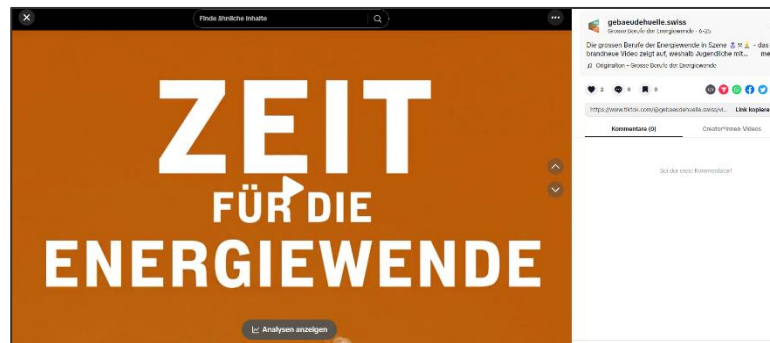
Finde ähnliche Inhalte

ZEIT
FÜR DIE
ENERGIEWENDE

Analysen anzeigen

gebaeudehuelle.swiss
Grosse Berufe der Energiewende · 6-25

Die grossen Berufe der Energiewende in Szene - das brandneue Video zeigt auf, weshalb Jugendliche mit... mehr

Originalton - Grosse Berufe der Energiewende

2 0 0

https://www.tiktok.com/@gebaeudehuelle.swiss/vi... Link kopieren

Kommentare (0)
Creator*innen-Videos

Sei der erste Kommentator!